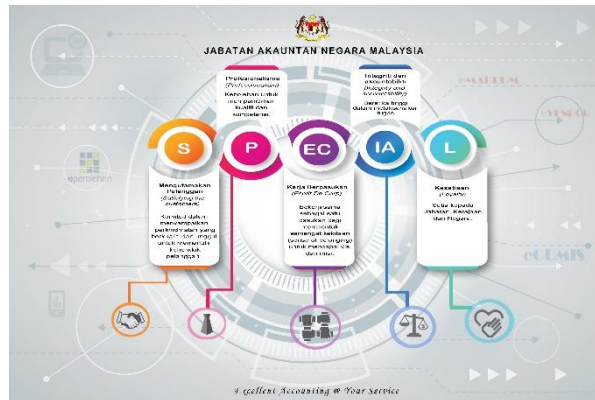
JABATAN AKAUNTAN NEGARA MALAYSIA

S

Mengutamakan Pelanggan
(Satisfying the customers)

Komited dalam menyampaikan perkhidmatan yang berkualiti dan unggul untuk memenuhi kehendak pelanggan

P

Profesionalisme
(Professionalism)

Kecekapan untuk melaksanakan kualiti dan kompeten.

EC

Kerja Berpasukan
(Esprit De Corp)

Bekerjasama sebagai satu pasukan dan memupuk semangat kekitaan (sense of belonging) untuk mencapai visi dan misi.

IA

Integriti dan akauntabiliti
(Integrity and accountability)

Bersikap jujur dan bertanggungjawab

L

Kesetiaan
(Loyalty)

Setia kepada Jabatan, Kerajaan dan Negara.

eMAKLUM

eVENDOR

ePerolehan

eCUMIS

Excellent Accounting @ Your Service